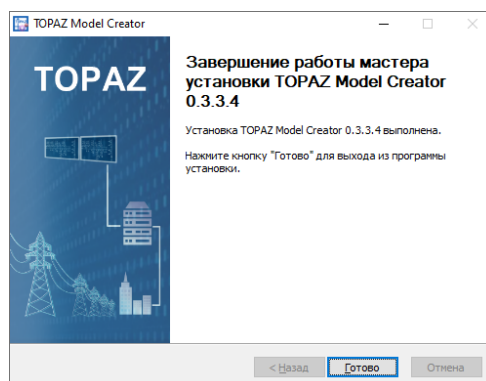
TOPAZ Model Creator

TOPAZ

Завершение работы мастера установки TOPAZ Model Creator 0.3.3.4

Установка TOPAZ Model Creator 0.3.3.4 выполнена.

Нажмите кнопку "Готово" для выхода из программы установки.

< Назад
Готово
Отмена